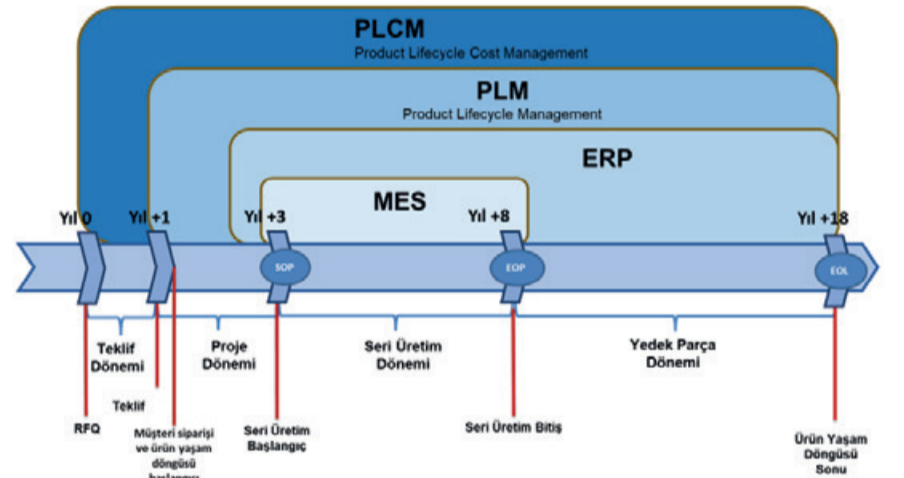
PLCM
Product Lifecycle Cost Management

PLM
Product Lifecycle Management

ERP

MES

Yıl 0

Yıl +1

Yıl +3

Yıl +8

Yıl +18

SOP

EOP

EOL

Teklif Dönemi

Proje Dönemi

Seri Üretim Dönemi

Yedek Parça Dönemi

Teklif

RFQ

Müşteri siparişi ve ürün yaşam döngüsü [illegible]

Seri Üretim Başlangıç

Seri Üretim Bitiş

Ürün Yaşam Döngüsü Sonu